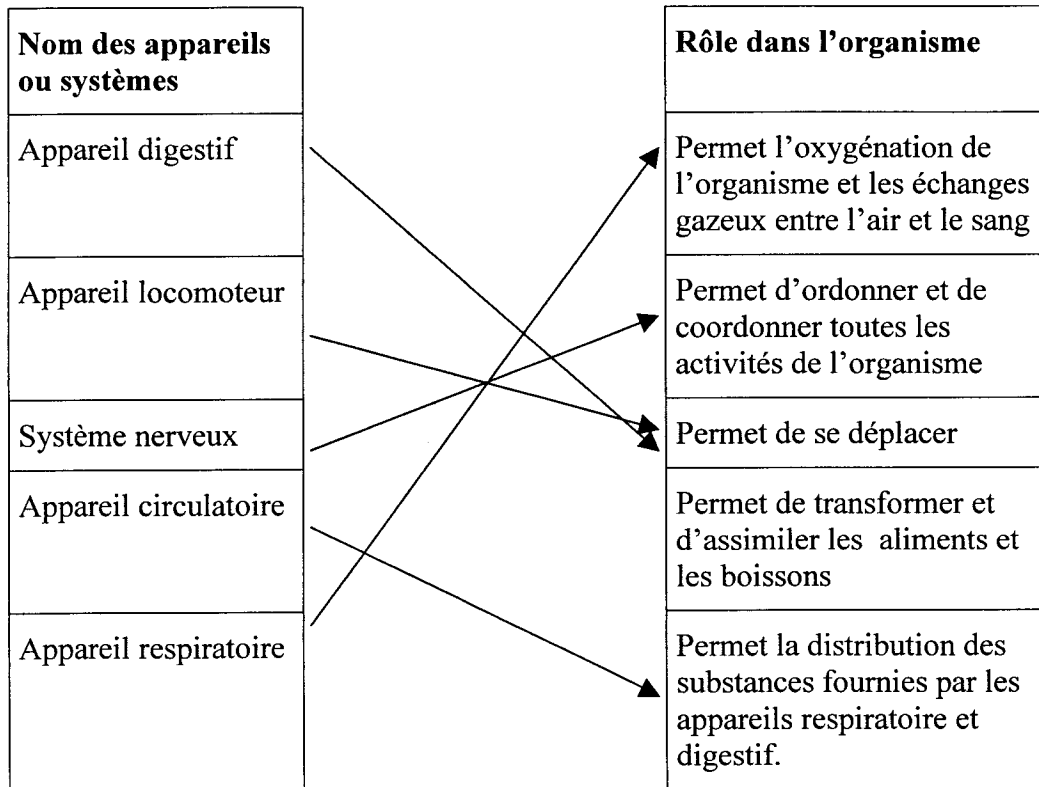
| Nom des appareils ou systèmes |
|---|
| Appareil digestif |
| Appareil locomoteur |
| Système nerveux |
| Appareil circulatoire |
| Appareil respiratoire |

| Rôle dans l'organisme |
|---|
| Permet l'oxygénation de l'organisme et les échanges gazeux entre l'air et le sang |
| Permet d'ordonner et de coordonner toutes les activités de l'organisme |
| Permet de se déplacer |
| Permet de transformer et d'assimiler les aliments et les boissons |
| Permet la distribution des substances fournies par les appareils respiratoire et digestif. |